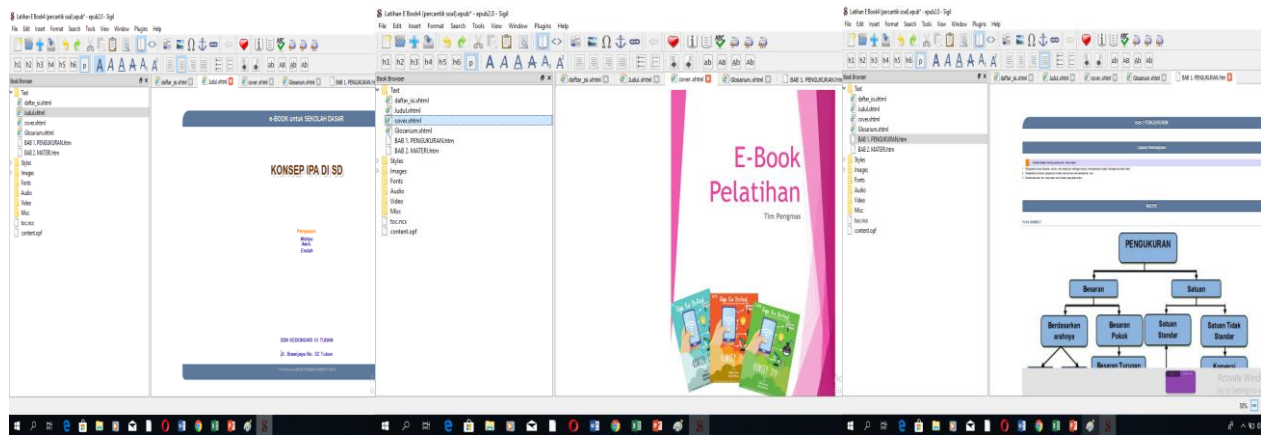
Latihan E Book4 (percantik soal).epub* - epub2.0 - Sigil
File Edit Insert Format Search Tools View Window Plugins Help
h1 h2 h3 h4 h5 h6 p
Book Browser
Text
daftar_isi.xhtml
Judul.xhtml
cover.xhtml
Glosarium.xhtml
BAB 1. PENGUKURAN.htm
BAB 2. MATERI.htm
Styles
Images
Fonts
Audio
Video
Misc
toc.ncx
content.opf
daftar_isi.xhtml
Judul.xhtml
cover.xhtml
Glosarium.xhtml
BAB 1. PENGUKURAN.htm

e-BOOK untuk SEKOLAH DASAR
KONSEP IPA DI SD
Penyusun
Wahyu
Aeni
Endah
SDN KEBONSARI III TUBAN
Jl. Brawijaya No. 32 Tuban
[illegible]

Latihan E Book4 (percantik soal).epub* - epub2.0 - Sigil
File Edit Insert Format Search Tools View Window Plugins Help
Book Browser
Text
daftar_isi.xhtml
Judul.xhtml
cover.xhtml
Glosarium.xhtml
BAB 1. PENGUKURAN.htm
BAB 2. MATERI.htm
Styles
Images
Fonts
Audio
Video
Misc
toc.ncx
content.opf
E-Book
Pelatihan
Tim Pengmas

Latihan E Book4 (percantik soal).epub* - epub2.0 - Sigil
File Edit Insert Format Search Tools View Window Plugins Help
Book Browser
Text
daftar_isi.xhtml
Judul.xhtml
cover.xhtml
Glosarium.xhtml
BAB 1. PENGUKURAN.htm
BAB 2. MATERI.htm
Styles
Images
Fonts
Audio
Video
Misc
toc.ncx
content.opf
BAB 1 PENGUKURAN
Capaian Pembelajaran
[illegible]
MATERI
PENGUKURAN
Besaran
Satuan
Berdasarkan arahnya
Besaran Pokok
Satuan Standar
Satuan Tidak Standar
Besaran Turunan
Konversi
Activate Windows
30%